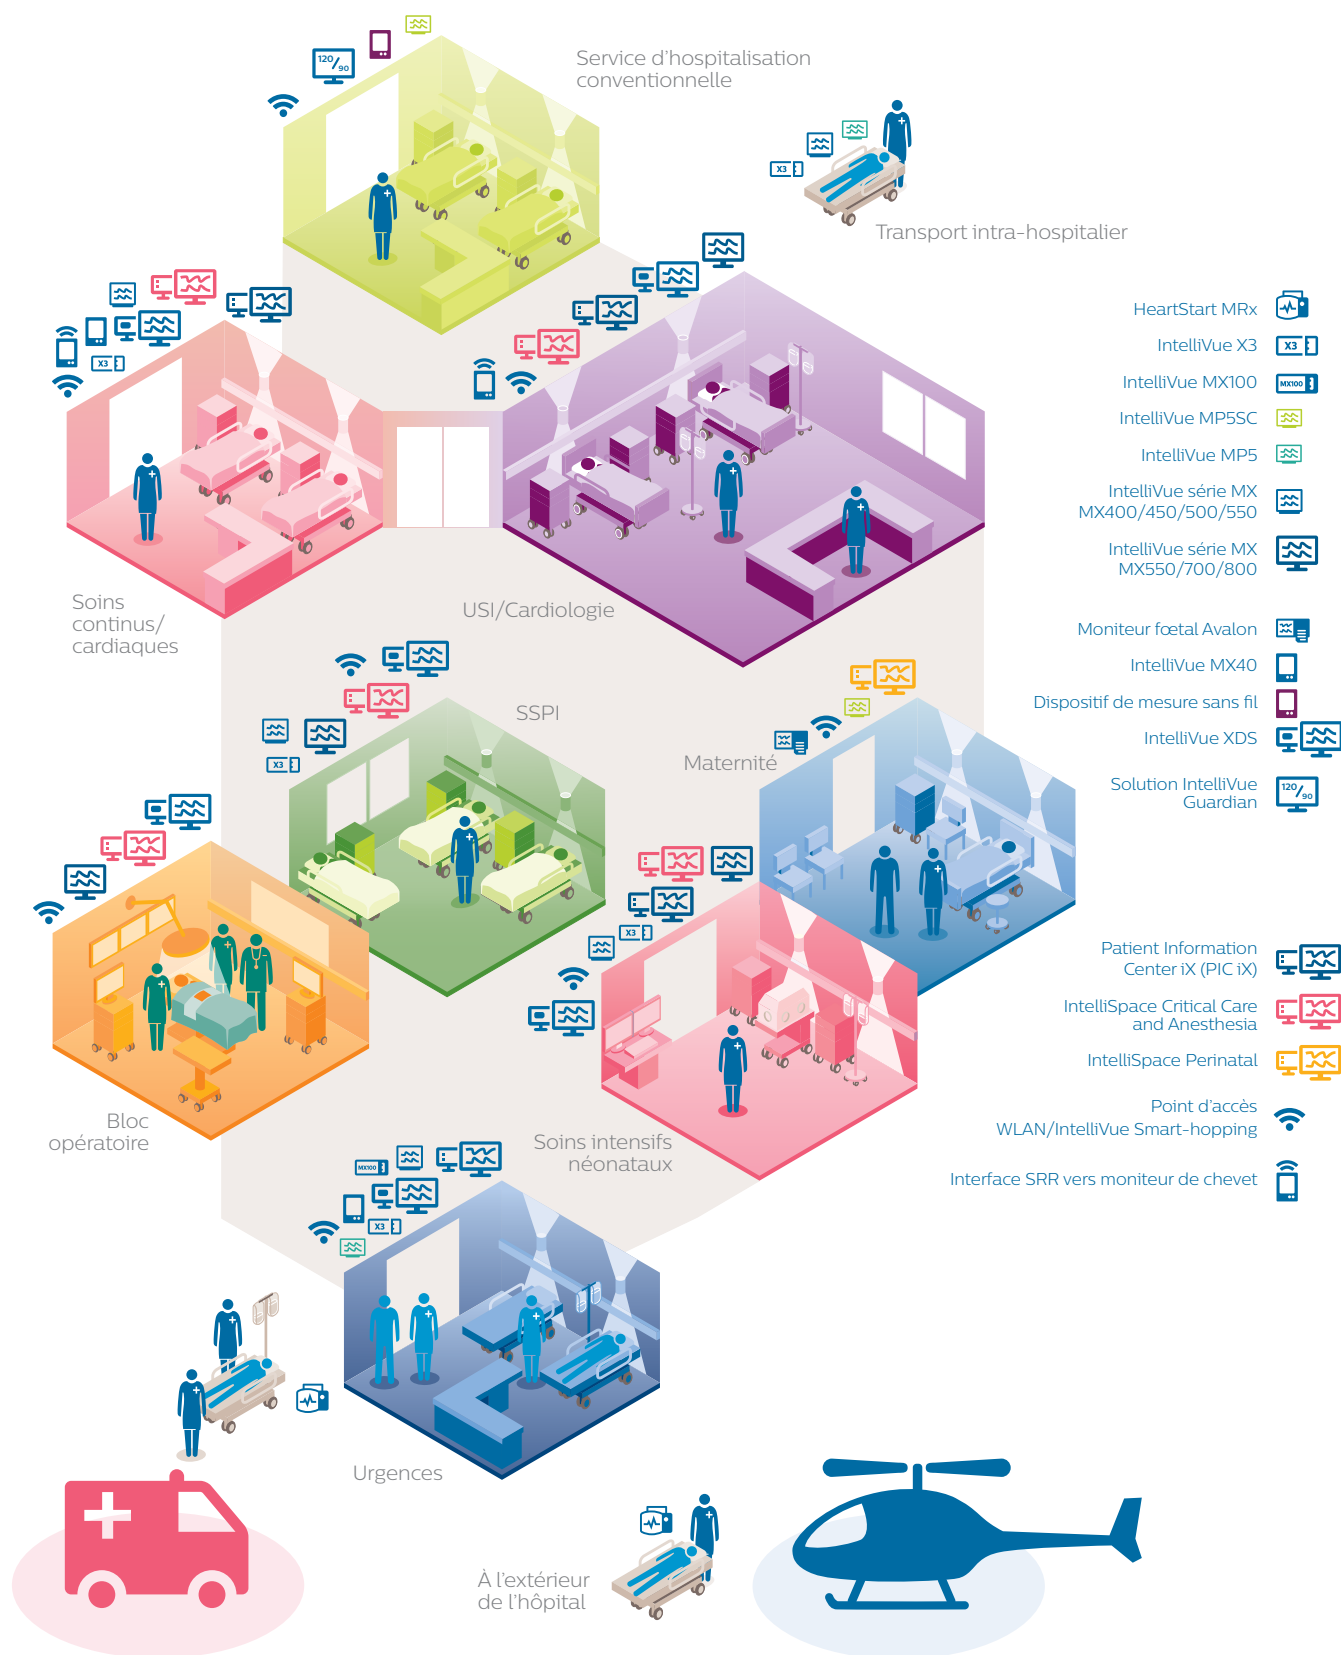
Service d'hospitalisation conventionnelle

Transport intra-hospitalier

Soins continus/ cardiaques

USI/Cardiologie

SSPI

Maternité

Bloc opératoire

Soins intensifs néonataux

Urgences

À l'extérieur de l'hôpital

HeartStart MRx
IntelliVue X3
IntelliVue MX100
IntelliVue MP5SC
IntelliVue MP5
IntelliVue série MX MX400/450/500/550
IntelliVue série MX MX550/700/800
Moniteur fœtal Avalon
IntelliVue MX40
Dispositif de mesure sans fil
IntelliVue XDS
Solution IntelliVue Guardian
Patient Information Center iX (PIC iX)
IntelliSpace Critical Care and Anesthesia
IntelliSpace Perinatal
Point d'accès WLAN/IntelliVue Smart-hopping
Interface SRR vers moniteur de chevet